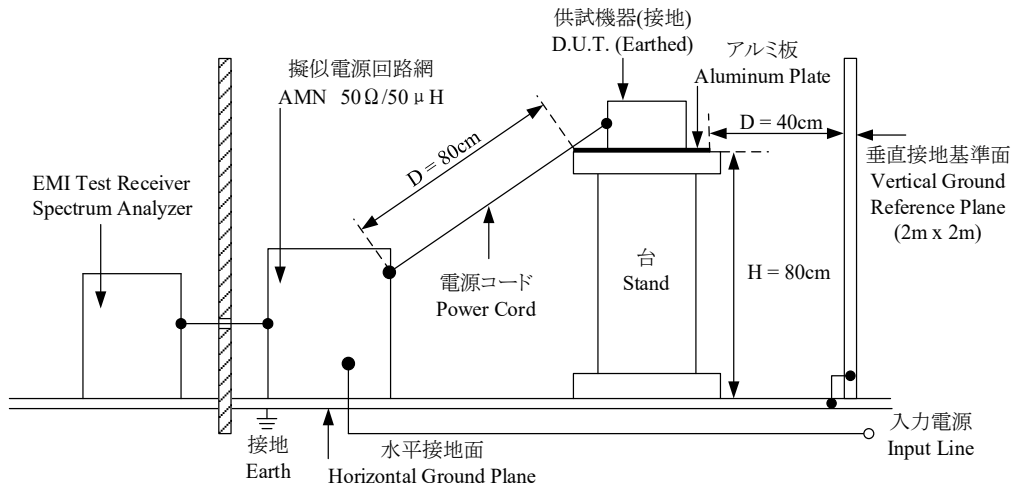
供試機器(接地)
D.U.T. (Earthed)

アルミ板
Aluminum Plate

擬似電源回路網
AMN 50Ω/50μH

D = 80cm

D = 40cm

垂直接地基準面
Vertical Ground Reference Plane (2m x 2m)

EMI Test Receiver
Spectrum Analyzer

台
Stand

H = 80cm

電源コード
Power Cord

入力電源
Input Line

接地
Earth

水平接地面
Horizontal Ground Plane